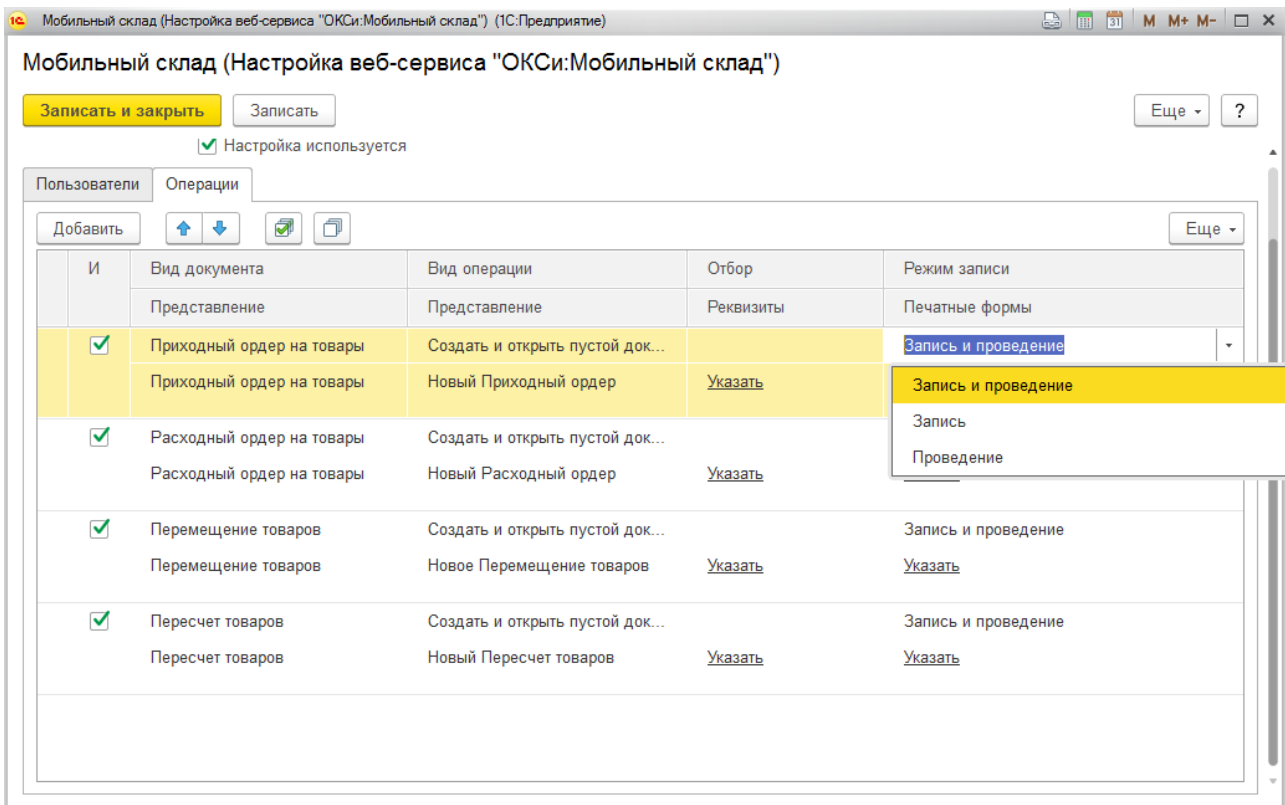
Мобильный склад (Настройка веб-сервиса "ОКСи:Мобильный склад") (1С:Предприятие)

M M+ M-

Мобильный склад (Настройка веб-сервиса "ОКСи:Мобильный склад")

Записать и закрыть | Записать | Еще | ?

Настройка используется

Пользователи | Операции

Добавить | Еще

| И | Вид документа / Представление | Вид операции / Представление | Отбор / Реквизиты | Режим записи / Печатные формы |
|---|---|---|---|---|
| ✓ | Приходный ордер на товары | Создать и открыть пустой док... | | Запись и проведение |
| | Приходный ордер на товары | Новый Приходный ордер | Указать | |
| ✓ | Расходный ордер на товары | Создать и открыть пустой док... | | |
| | Расходный ордер на товары | Новый Расходный ордер | Указать | |
| ✓ | Перемещение товаров | Создать и открыть пустой док... | | Запись и проведение |
| | Перемещение товаров | Новое Перемещение товаров | Указать | Указать |
| ✓ | Пересчет товаров | Создать и открыть пустой док... | | Запись и проведение |
| | Пересчет товаров | Новый Пересчет товаров | Указать | Указать |

Запись и проведение
Запись
Проведение